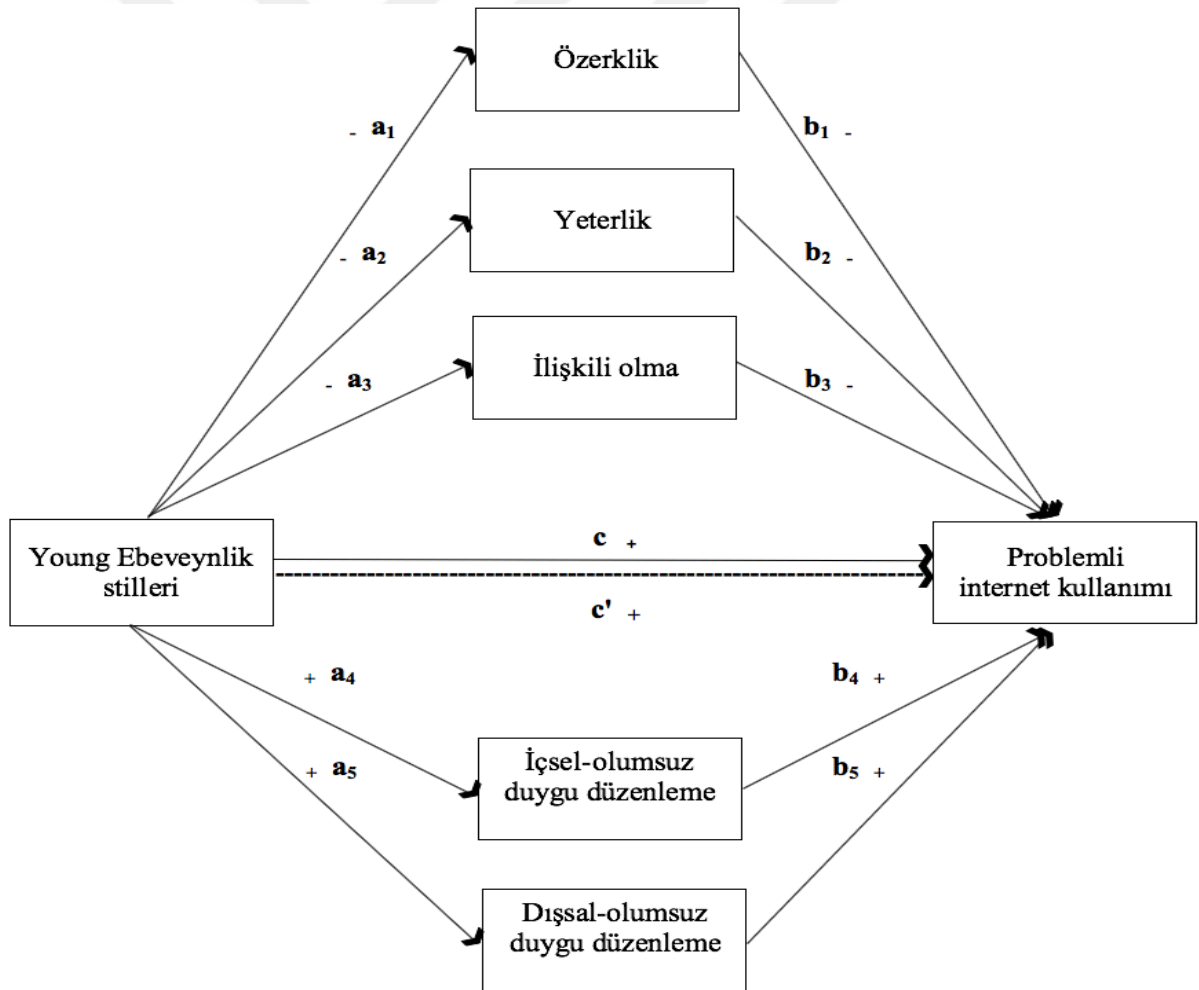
Özerklik

- $a_1$

$b_1$ -

Yeterlik

- $a_2$

$b_2$ -

İlişkili olma

- $a_3$

$b_3$ -

Young Ebeveynlik stilleri

c +

c' +

Problemli internet kullanımı

+ $a_4$

$b_4$ +

+ $a_5$

$b_5$ +

İçsel-olumsuz duygu düzenleme

Dışsal-olumsuz duygu düzenleme